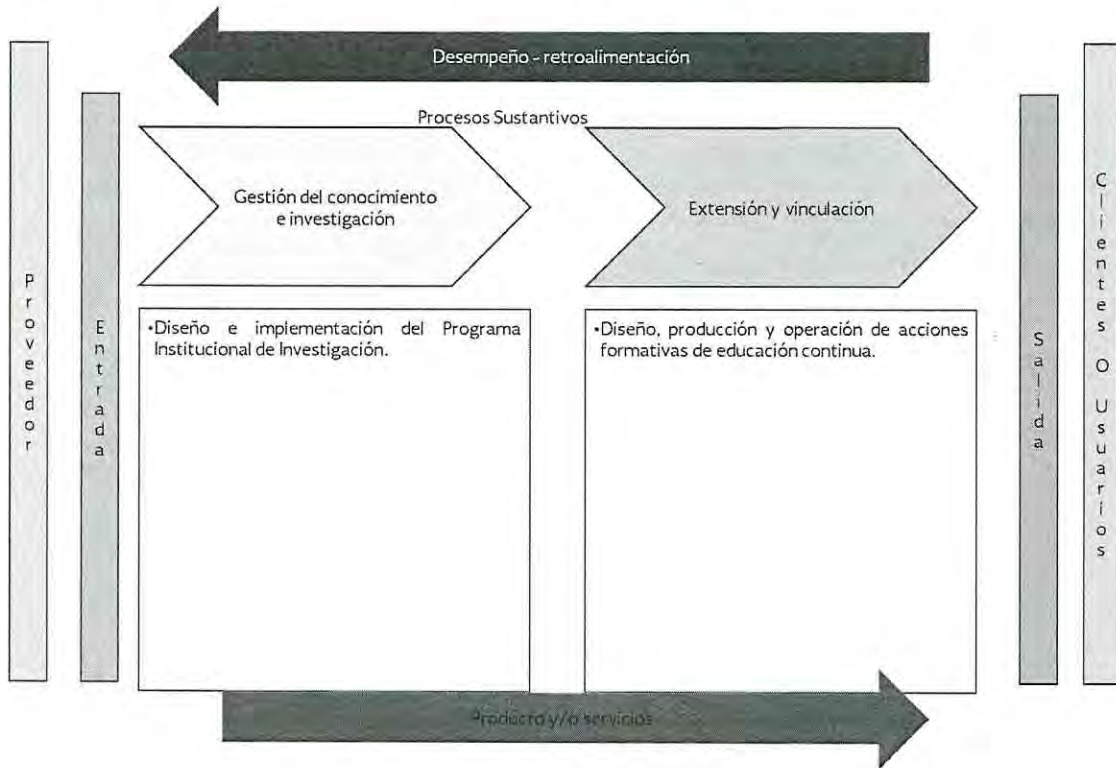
Desempeño - retroalimentación

Procesos Sustantivos

Proveedor

Entrada

Gestión del conocimiento e investigación

Extensión y vinculación

•Diseño e implementación del Programa Institucional de Investigación.

•Diseño, producción y operación de acciones formativas de educación continua.

Salida

Clientes O Usuarios

Producto y/o servicios